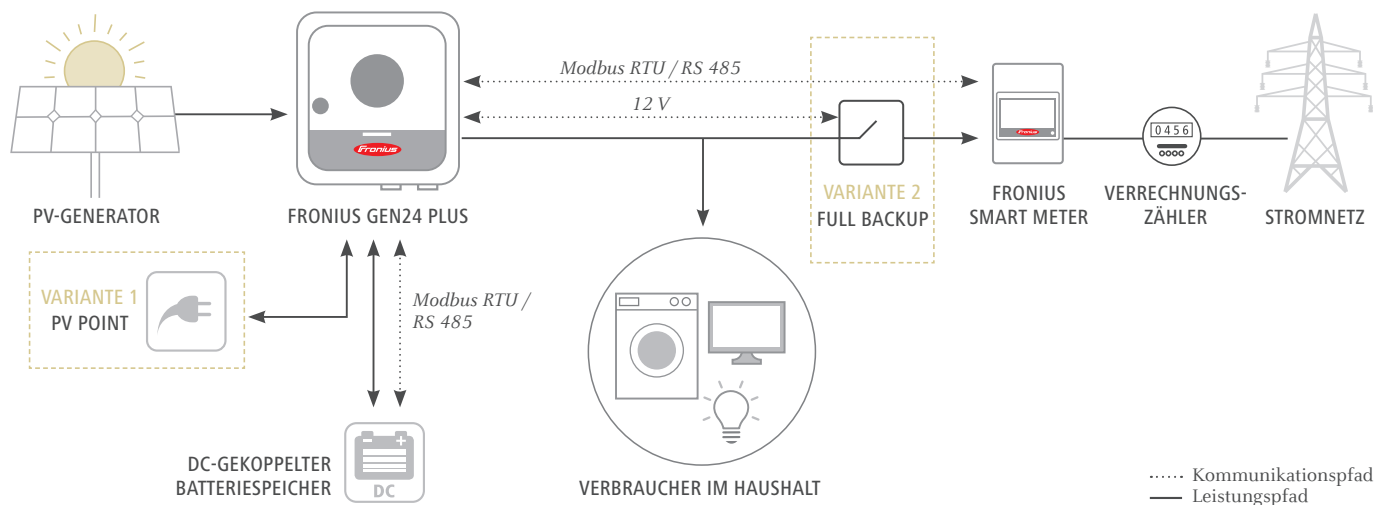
Modbus RTU / RS 485

12 V

Fronius

PV-GENERATOR

FRONIUS GEN24 PLUS

VARIANTE 2
FULL BACKUP

Fronius

FRONIUS
SMART METER

0456

VERRECHNUNGS-
ZÄHLER

STROMNETZ

VARIANTE 1
PV POINT

Modbus RTU /
RS 485

DC-GEKOPPELTER
BATTERIESPEICHER

DC

VERBRAUCHER IM HAUSHALT

Kommunikationspfad
Leistungspfad